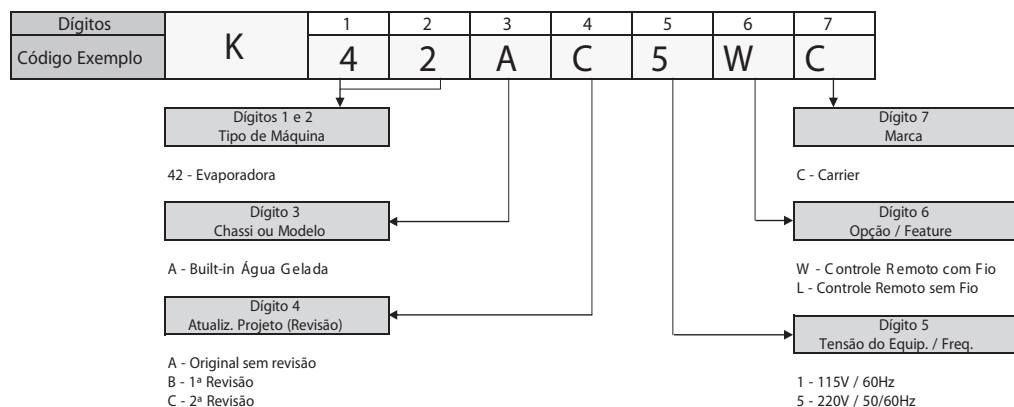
| Dígitos | | 1 | 2 | 3 | 4 | 5 | 6 | 7 |
|---|---|---|---|---|---|---|---|---|
| Código Exemplo | K | 4 | 2 | A | C | 5 | W | C |

Dígitos 1 e 2
Tipo de Máquina

42 - Evaporadora

Dígito 3
Chassi ou Modelo

A - Built-in Água Gelada

Dígito 4
Atualiz. Projeto (Revisão)

A - Original sem revisão
B - 1ª Revisão
C - 2ª Revisão

Dígito 7
Marca

C - Carrier

Dígito 6
Opção / Feature

W - Controle Remoto com Fio
L - Controle Remoto sem Fio

Dígito 5
Tensão do Equip. / Freq.

1 - 115V / 60Hz
5 - 220V / 50/60Hz